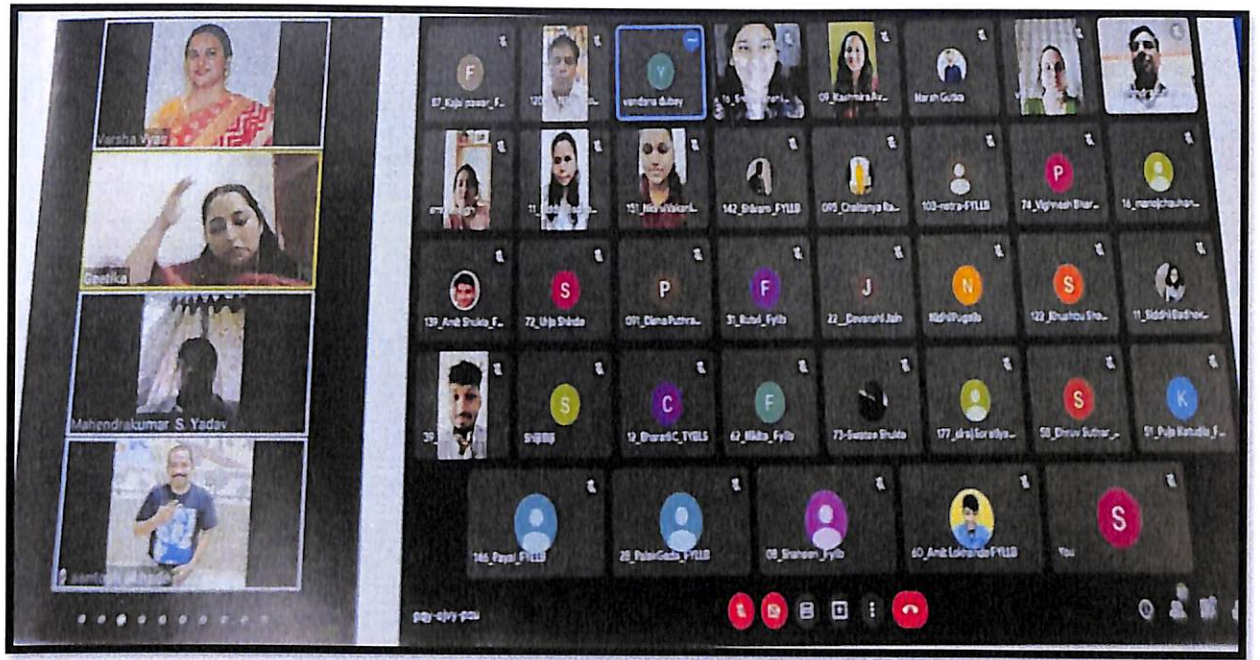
Varsha Vyas
Geetika
Mahendrakumar S. Yadav
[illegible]

F
57_Kajal pawar_F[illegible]
120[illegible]
V
vandana dubey
16_S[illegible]
09_Kashmira Av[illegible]
Harsh Gupta
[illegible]
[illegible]
11_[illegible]
151_Meera Vakani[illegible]
142_Shivam_FYLLB
095_Chaitanya Ra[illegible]
103-netra-FYLLB
P
74_Vighnesh Bhar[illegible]
16_manojchauhan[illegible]
139_Ankit Shukla_F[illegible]
S
72_Urja Shinde
P
091_Diana Puthran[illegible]
F
31_Rutvi_Fyllb
J
22_Devansh Jain
N
Riddhi Pugalia
S
122_Khushbu Sha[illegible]
11_Siddhi Badhe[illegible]
39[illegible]
S
SHIBBU
C
12_BharatiC_TYBLS
F
62_Nikita_Fyllb
73-Swetan Shukla
177_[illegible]
S
50_Dhruv Suthar_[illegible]
K
51_Puja Kanudia_F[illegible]
146_Payal_FYLLB
26_PalakGada_FYLLB
08_Shaheen_Fyllb
60_Ankit Lokhande FYLLB
S
You
pay-ajvy-pau